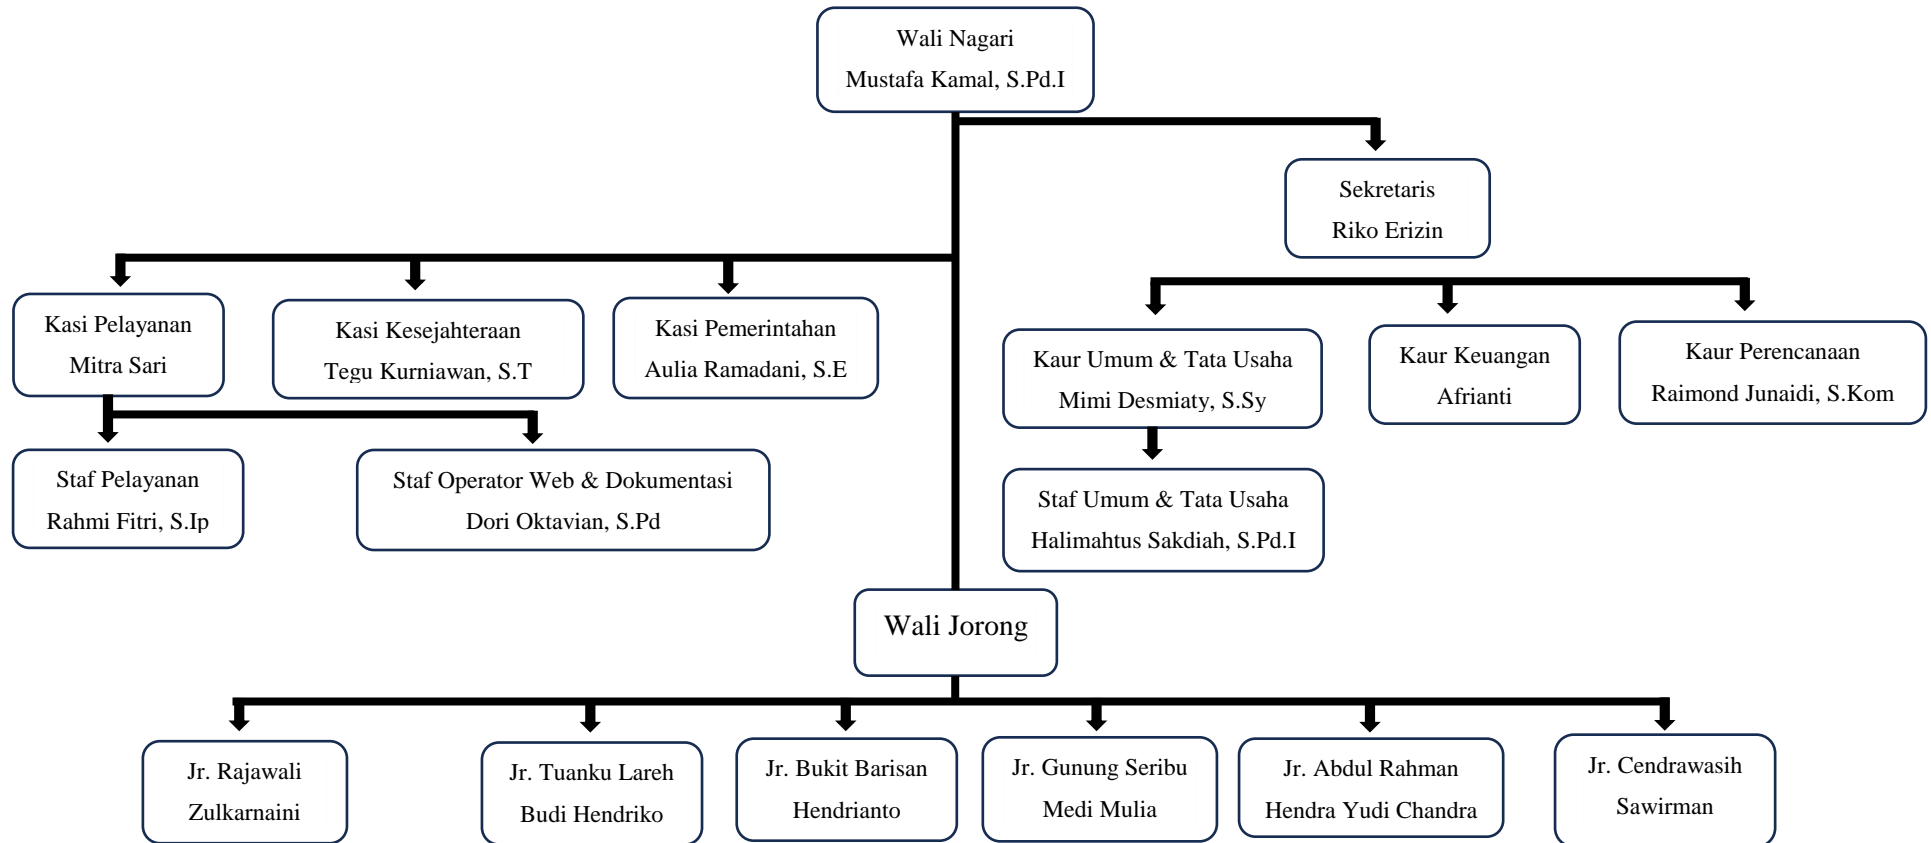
Wali Nagari
Mustafa Kamal, S.Pd.I

Sekretaris
Riko Erizin

Kasi Pelayanan
Mitra Sari

Kasi Kesejahteraan
Tegu Kurniawan, S.T

Kasi Pemerintahan
Aulia Ramadani, S.E

Staf Pelayanan
Rahmi Fitri, S.Ip

Staf Operator Web & Dokumentasi
Dori Oktavian, S.Pd

Kaur Umum & Tata Usaha
Mimi Desmiaty, S.Sy

Kaur Keuangan
Afrianti

Kaur Perencanaan
Raimond Junaidi, S.Kom

Staf Umum & Tata Usaha
Halimahtus Sakdiah, S.Pd.I

Wali Jorong

Jr. Rajawali
Zulkarnaini

Jr. Tuanku Lareh
Budi Hendriko

Jr. Bukit Barisan
Hendrianto

Jr. Gunung Seribu
Medi Mulia

Jr. Abdul Rahman
Hendra Yudi Chandra

Jr. Cendrawasih
Sawirman